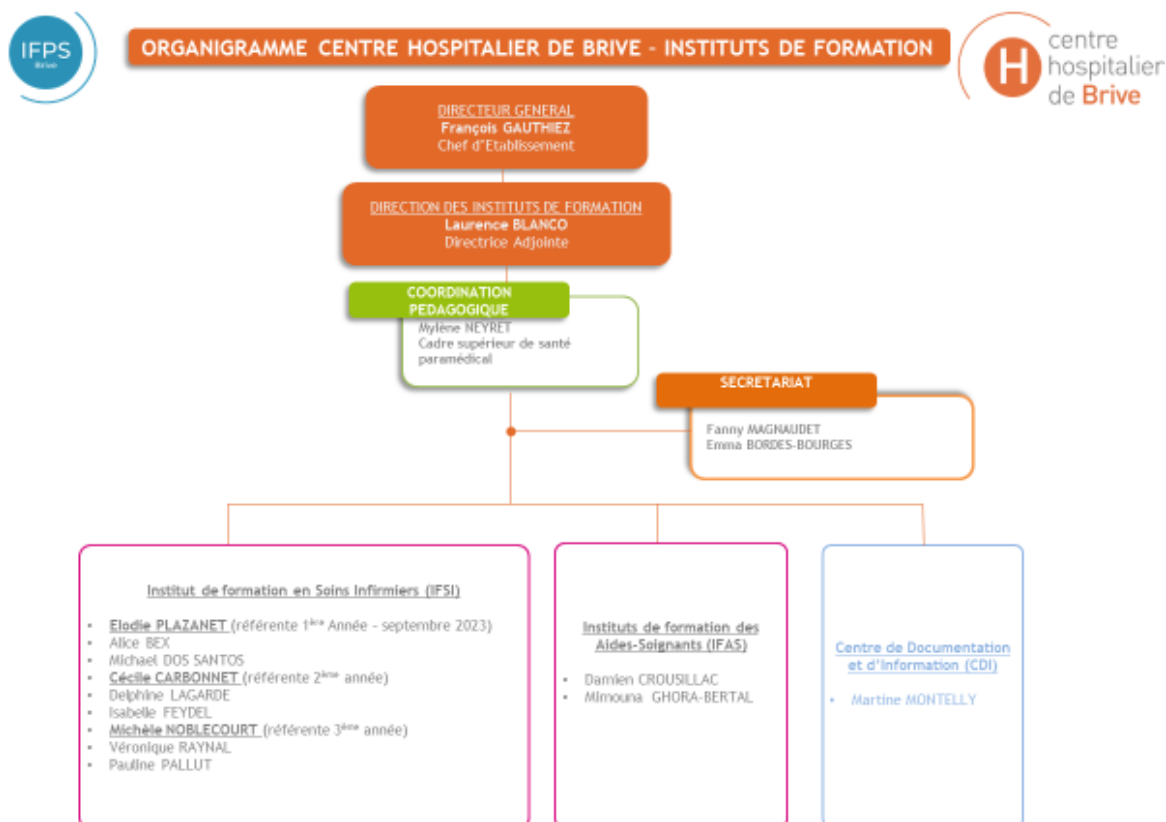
IFPS
Brive

ORGANIGRAMME CENTRE HOSPITALIER DE BRIVE - INSTITUTS DE FORMATION

H centre hospitalier de Brive

DIRECTEUR GENERAL
François GAUTHIEZ
Chef d'Etablissement

DIRECTION DES INSTITUTS DE FORMATION
Laurence BLANCO
Directrice Adjointe

COORDINATION PEDAGOGIQUE
Mylène NEYRET
Cadre supérieur de santé paramédical

SECRETARIAT
Fanny MAGNAUDET
Emma BORDES-BOURGES

Institut de formation en Soins Infirmiers (IFSI)

- Elodie PLAZANET (référente 1ère Année - septembre 2023)
- Alice BEX
- Michael DOS SANTOS
- Cécile CARBONNET (référente 2ème année)
- Delphine LAGARDE
- Isabelle FEYDEL
- Michèle NOBLECOURT (référente 3ème année)
- Véronique RAYNAL
- Pauline PALLUT

Instituts de formation des Aides-Soignants (IFAS)

- Damien CROUSILLAC
- Mimouna GHORA-BERTAL

Centre de Documentation et d'Information (CDI)

- Martine MONTELLY